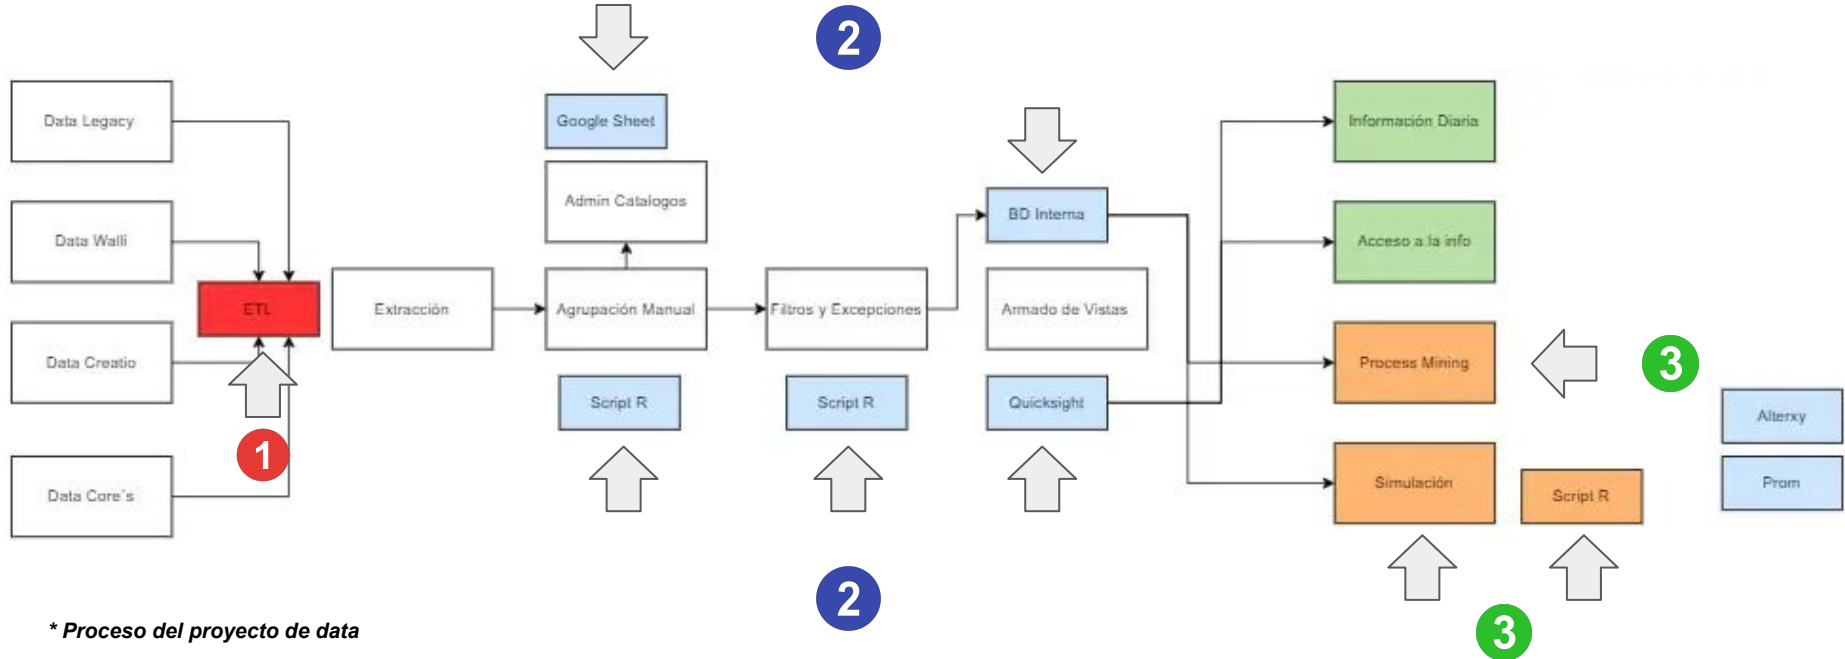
2

Data Legacy

Data Walli

Data Creatio

Data Core´s

ETL

1

Extracción

Google Sheet

Admin Catalogos

Agrupación Manual

Script R

Filtros y Excepciones

Script R

BD Interna

Armado de Vistas

Quicksight

Información Diaria

Acceso a la info

Process Mining

Simulación

Script R

3

Alterxy

Prom

3

2

* Proceso del proyecto de data